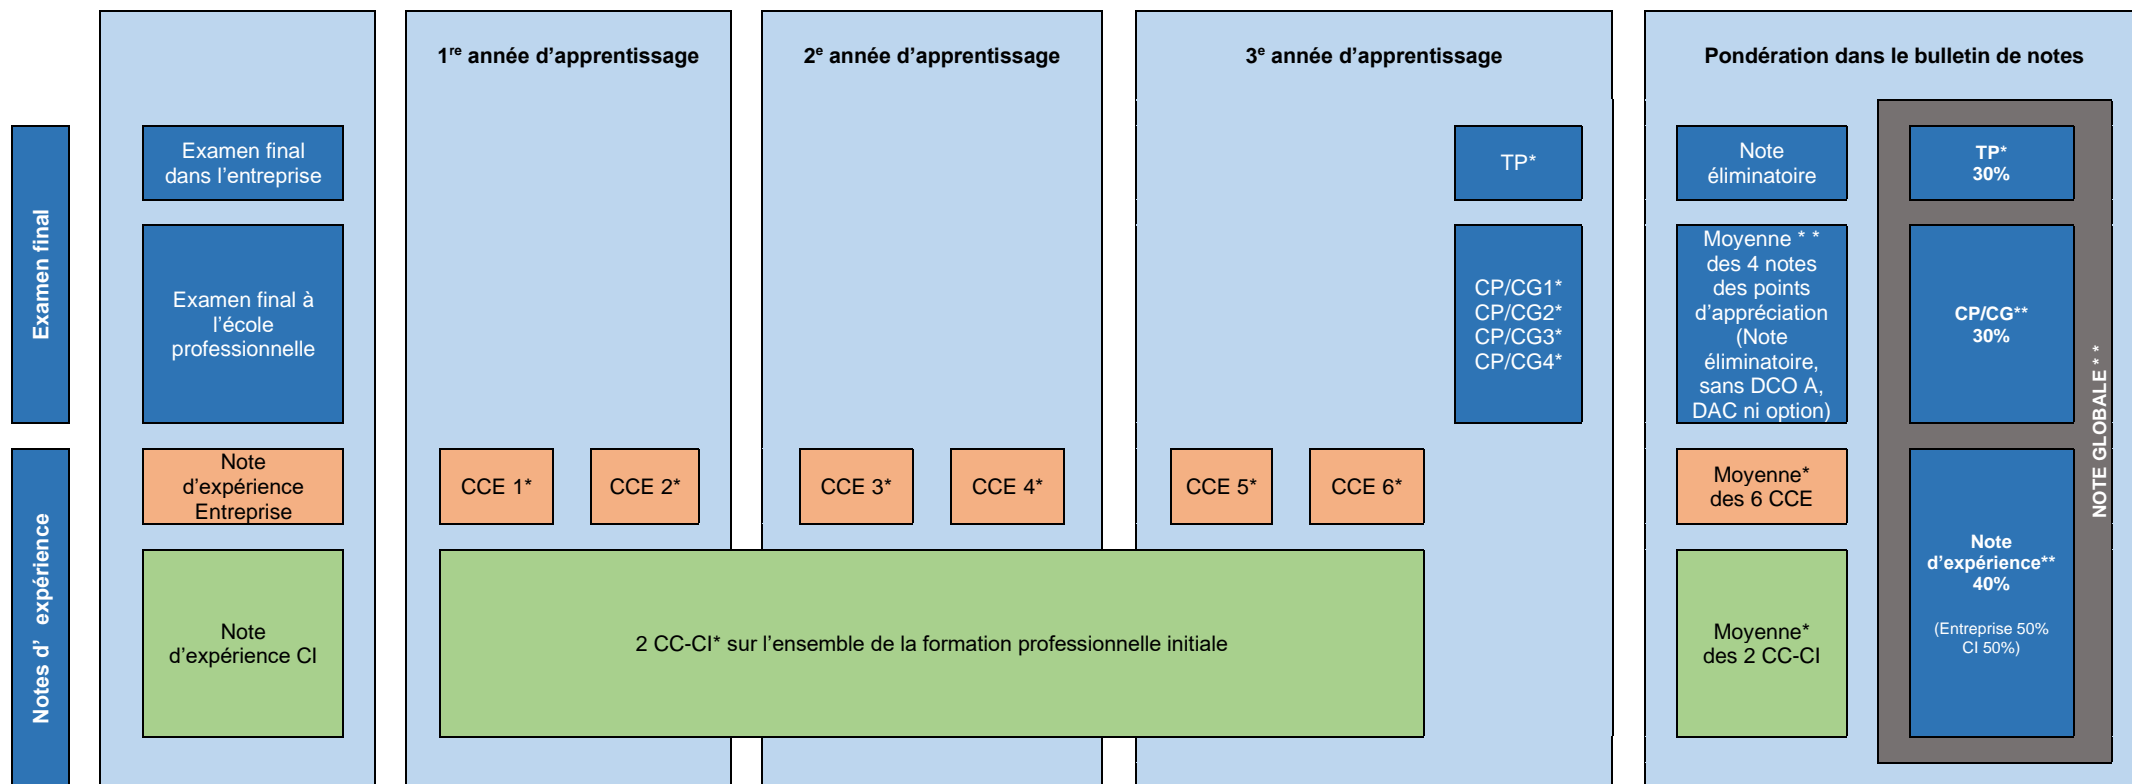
Examen final

Notes d' expérience

Examen final dans l'entreprise

Examen final à l'école professionnelle

Note d'expérience Entreprise

Note d'expérience CI

1$^{re}$ année d'apprentissage

2$^{e}$ année d'apprentissage

3$^{e}$ année d'apprentissage

Pondération dans le bulletin de notes

TP*

CP/CG1*
CP/CG2*
CP/CG3*
CP/CG4*

CCE 1*

CCE 2*

CCE 3*

CCE 4*

CCE 5*

CCE 6*

2 CC-CI* sur l'ensemble de la formation professionnelle initiale

Note éliminatoire

Moyenne * * des 4 notes des points d'appréciation (Note éliminatoire, sans DCO A, DAC ni option)

Moyenne* des 6 CCE

Moyenne* des 2 CC-CI

TP*
30%

CP/CG**
30%

Note d'expérience**
40%

(Entreprise 50%
CI 50%)

NOTE GLOBALE * *